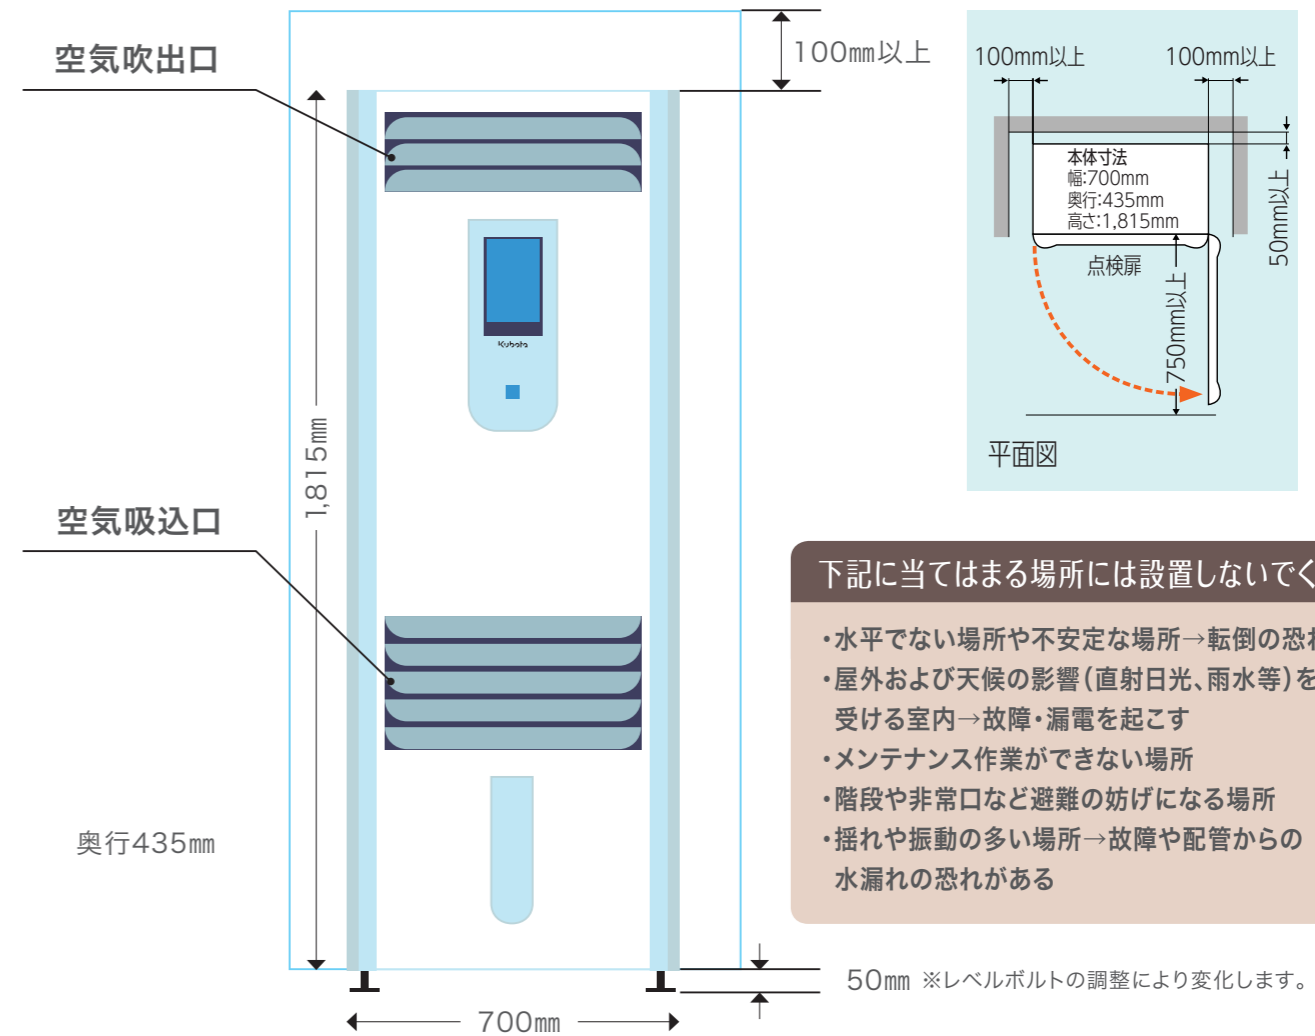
空気吹出口

100㎜以上

100mm以上 100mm以上

本体寸法
幅:700mm
奥行:435mm
高さ:1,815mm

点検扉

750mm以上

50mm以上

平面図

Kubota

1,815㎜

空気吸込口

下記に当てはまる場所には設置しないでく

・水平でない場所や不安定な場所→転倒の恐れ
・屋外および天候の影響(直射日光、雨水等)を受ける室内→故障・漏電を起こす
・メンテナンス作業ができない場所
・階段や非常口など避難の妨げになる場所
・揺れや振動の多い場所→故障や配管からの水漏れの恐れがある

奥行435㎜

50㎜ ※レベルボルトの調整により変化します。

700㎜